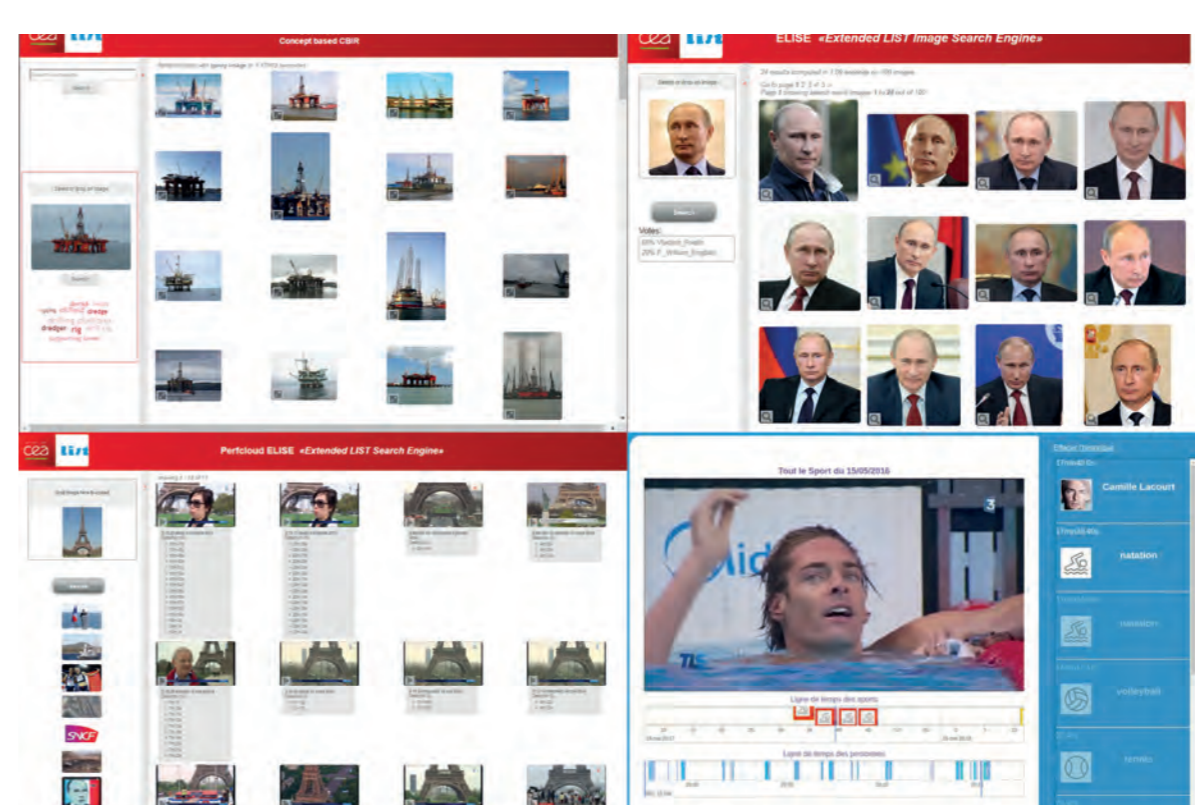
cea list

Concept based CBIR

Search

Select or drop an image

Search

dredger

cea list

ELISE «Extended LIST Image Search Engine»

Select or drop an image

Search

Votes:

cea list

Perfcloud ELISE «Extended LIST Search Engine»

Search

SNCF

Tout le Sport du 15/05/2016

Camille Lacourt

natation

natation

volleyball

tennis

Ligne de temps des sports

Ligne de temps des personnes